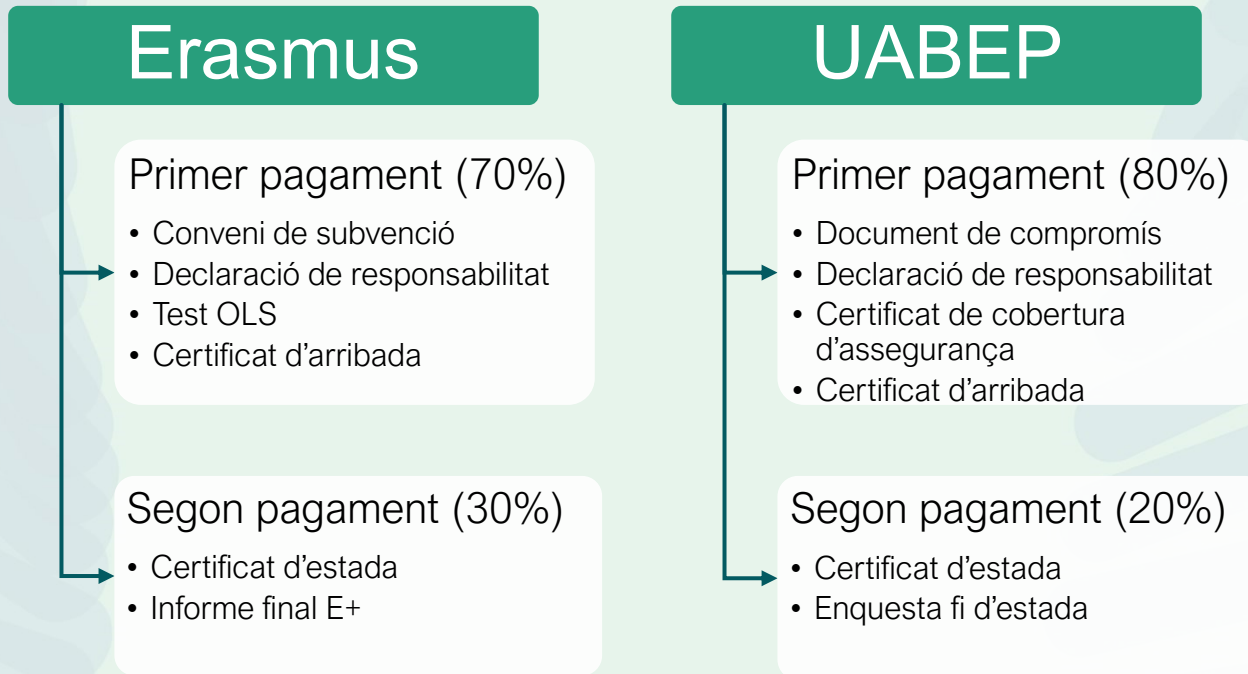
Erasmus

Primer pagament (70%)

- Conveni de subvenció
- Declaració de responsabilitat
- Test OLS
- Certificat d’arribada

Segon pagament (30%)

- Certificat d’estada
- Informe final E+

UABEP

Primer pagament (80%)

- Document de compromís
- Declaració de responsabilitat
- Certificat de cobertura d’assegurança
- Certificat d’arribada

Segon pagament (20%)

- Certificat d’estada
- Enquesta fi d’estada